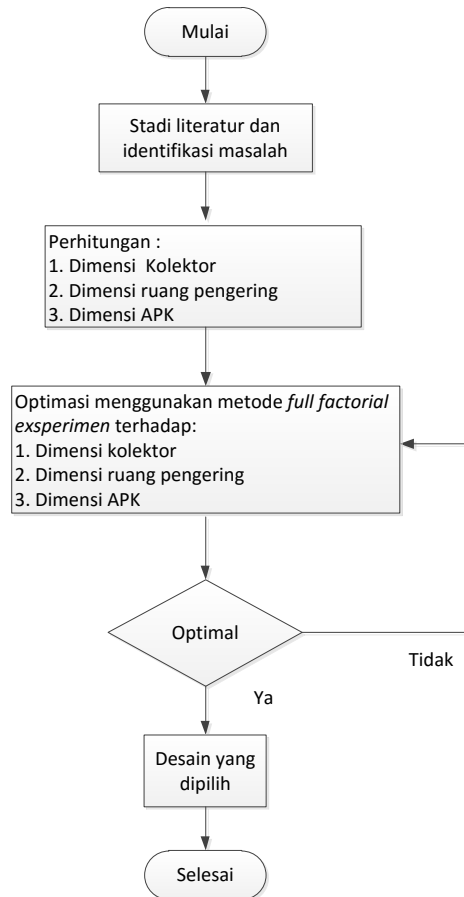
Mulai

Stadi literatur dan identifikasi masalah

Perhitungan :
1. Dimensi Kolektor
2. Dimensi ruang pengering
3. Dimensi APK

Optimasi menggunakan metode *full factorial exsperimen* terhadap:
1. Dimensi kolektor
2. Dimensi ruang pengering
3. Dimensi APK

Optimal

Tidak

Ya

Desain yang dipilih

Selesai